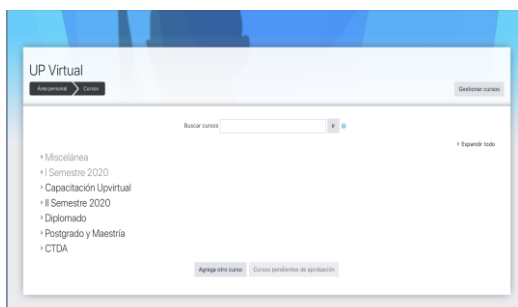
UP Virtual

Área personal
Cursos

Gestionar cursos

Buscar cursos
Ir

Expandir todo

Miscelánea
I Semestre 2020
Capacitación Upvirtual
II Semestre 2020
Diplomado
Postgrado y Maestría
CTDA

Agrega otro curso
Cursos pendientes de aprobación